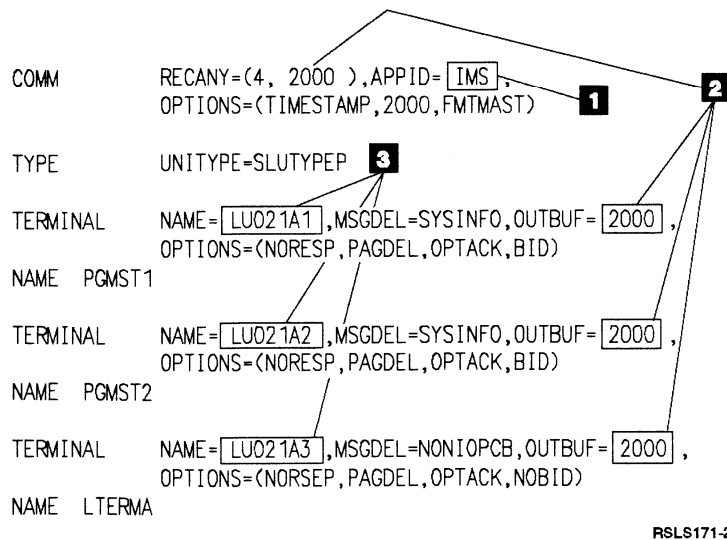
COMM RECANY=(4, 2000 ),APPID= IMS ,
OPTIONS=(TIMESTAMP,2000,FMTMAST)

1

2

TYPE UNITYPE=SLUTYPEP

3

TERMINAL NAME= LU021A1 ,MSGDEL=SYSINFO,OUTBUF= 2000 ,
OPTIONS=(NORESP,PAGDEL,OPTACK,BID)

NAME PGMST1

TERMINAL NAME= LU021A2 ,MSGDEL=SYSINFO,OUTBUF= 2000 ,
OPTIONS=(NORESP,PAGDEL,OPTACK,BID)

NAME PGMST2

TERMINAL NAME= LU021A3 ,MSGDEL=NONIOPCB,OUTBUF= 2000 ,
OPTIONS=(NORSEP,PAGDEL,OPTACK,NOBID)

NAME LTERMA

RSLS171-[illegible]